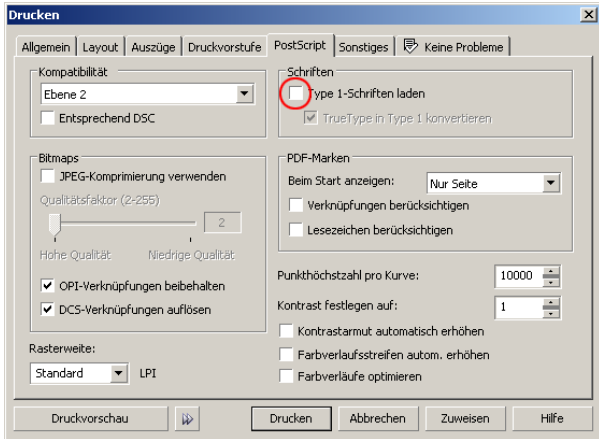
Drucken

Allgemein | Layout | Auszüge | Druckvorstufe | PostScript | Sonstiges | Keine Probleme

Kompatibilität
Ebene 2
Entsprechend DSC

Schriften
Type 1-Schriften laden
TrueType in Type 1 konvertieren

Bitmaps
JPEG-Komprimierung verwenden
Qualitätsfaktor (2-255)
2
Hohe Qualität
Niedrige Qualität
OPI-Verknüpfungen beibehalten
DCS-Verknüpfungen auflösen

PDF-Marken
Beim Start anzeigen: Nur Seite
Verknüpfungen berücksichtigen
Lesezeichen berücksichtigen

Punkthöchstzahl pro Kurve: 10000
Kontrast festlegen auf: 1
Kontrastarmut automatisch erhöhen
Farbverlaufsstreifen autom. erhöhen
Farbverläufe optimieren

Rasterweite:
Standard LPI

Druckvorschau
Drucken
Abbrechen
Zuweisen
Hilfe